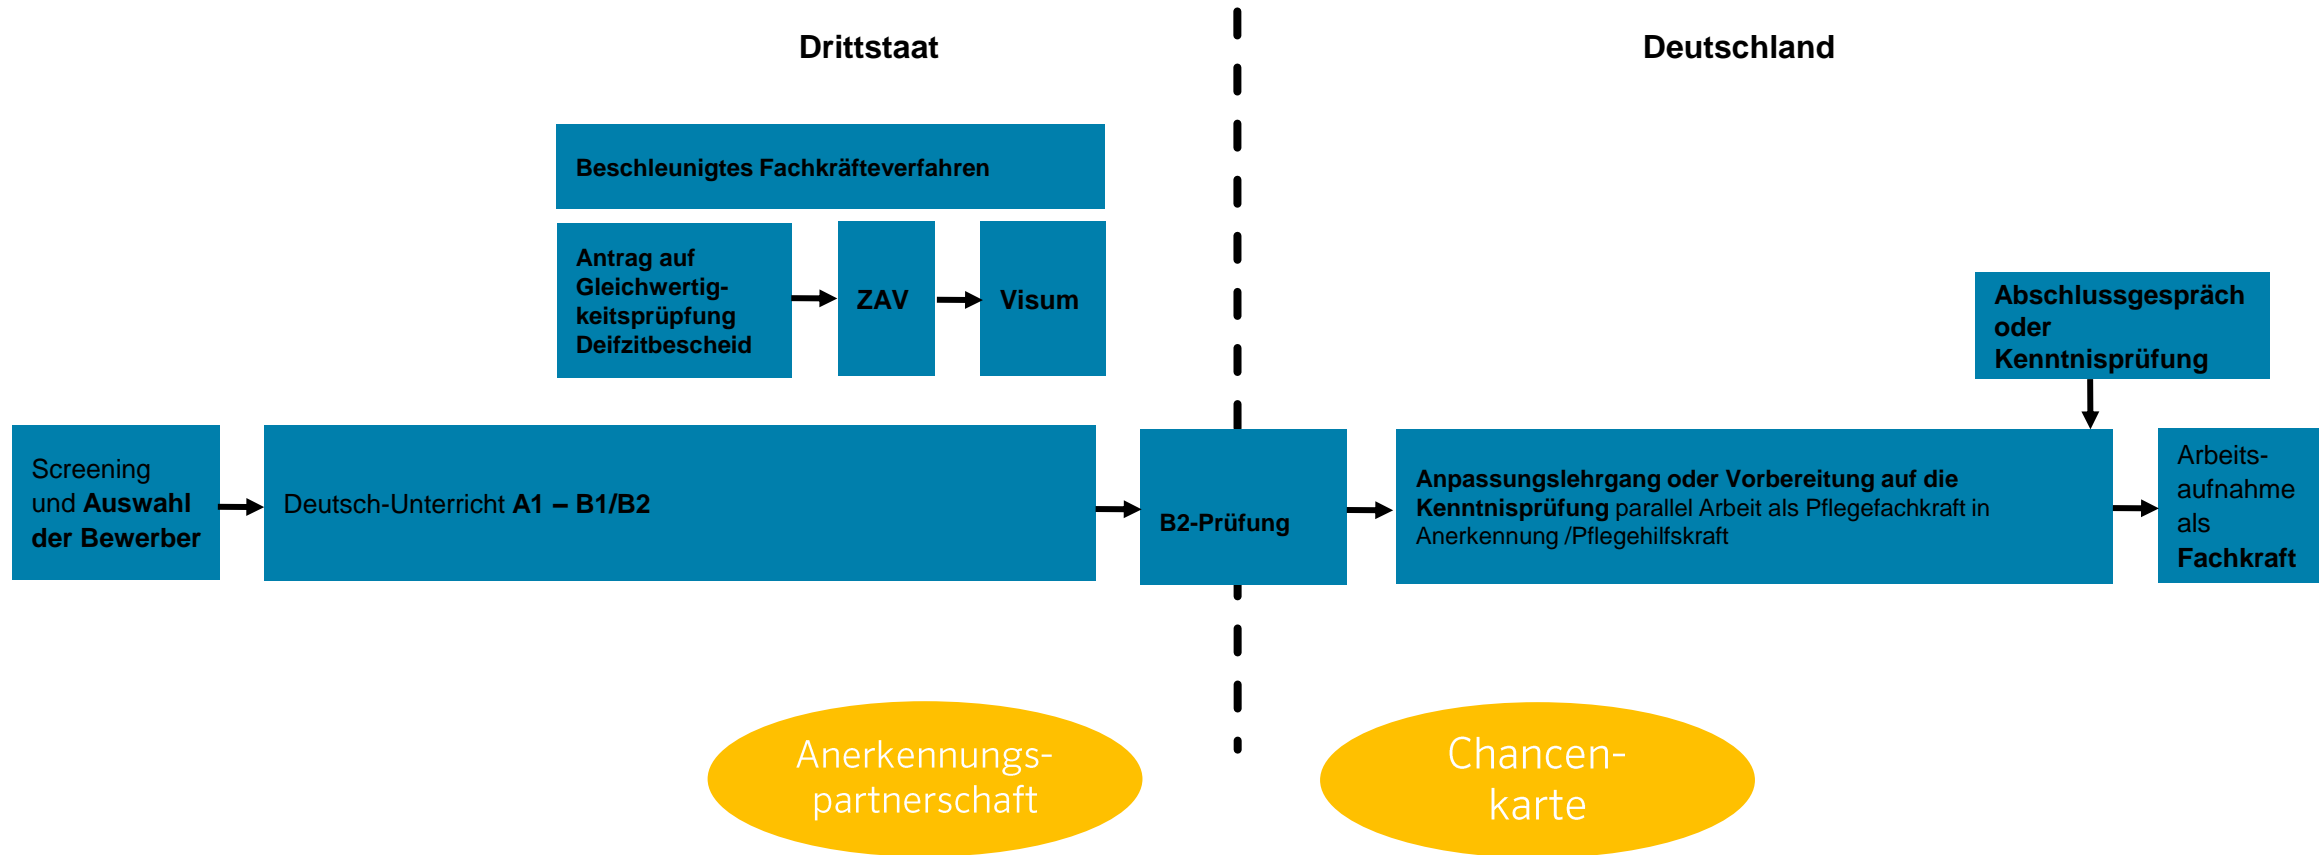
Drittstaat

Deutschland

Beschleunigtes Fachkräfteverfahren

Antrag auf Gleichwertigkeitsprüpfung Deifzitbescheid

ZAV

Visum

Abschlussgespräch oder Kenntnisprüfung

Screening und Auswahl der Bewerber

Deutsch-Unterricht A1 – B1/B2

B2-Prüfung

Anpassungslehrgang oder Vorbereitung auf die Kenntnisprüfung parallel Arbeit als Pflegefachkraft in Anerkennung /Pflegehilfskraft

Arbeitsaufnahme als Fachkraft

Anerkennungspartnerschaft

Chancenkarte